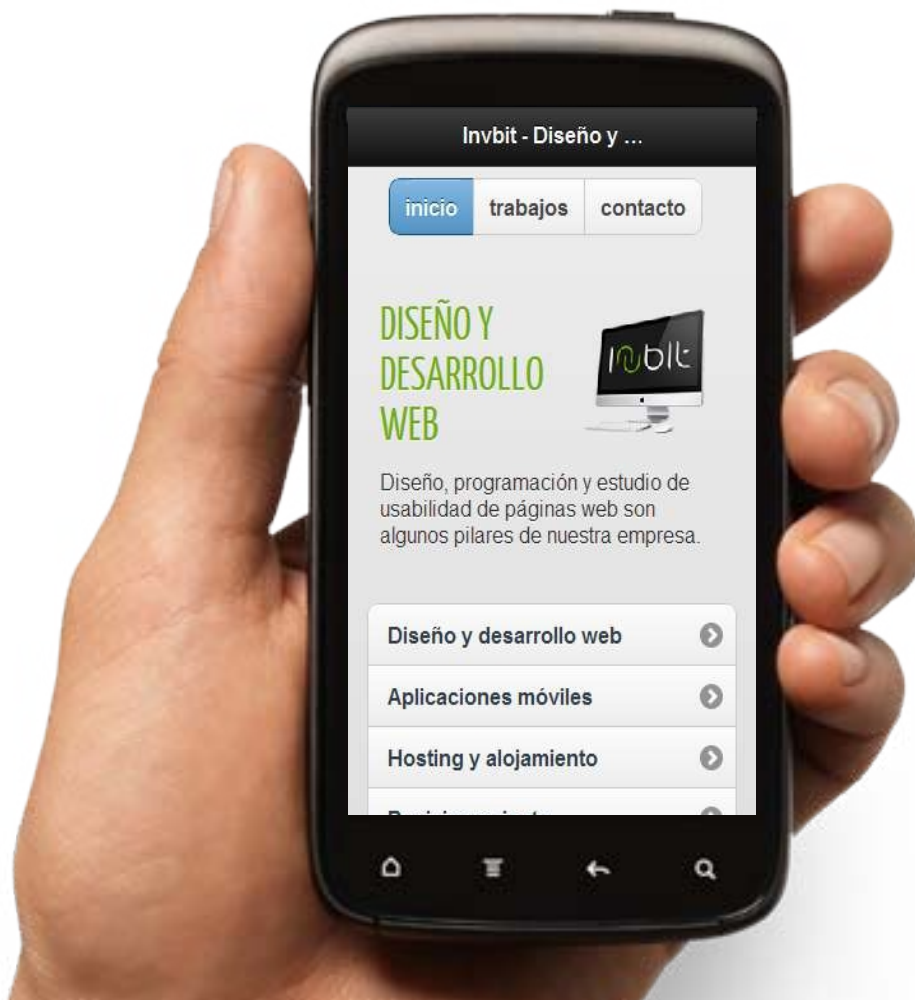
Invbit - Diseño y ...

inicio trabajos contacto

DISEÑO Y DESARROLLO WEB

INVBIT

Diseño, programación y estudio de usabilidad de páginas web son algunos pilares de nuestra empresa.

Diseño y desarrollo web

Aplicaciones móviles

Hosting y alojamiento

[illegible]